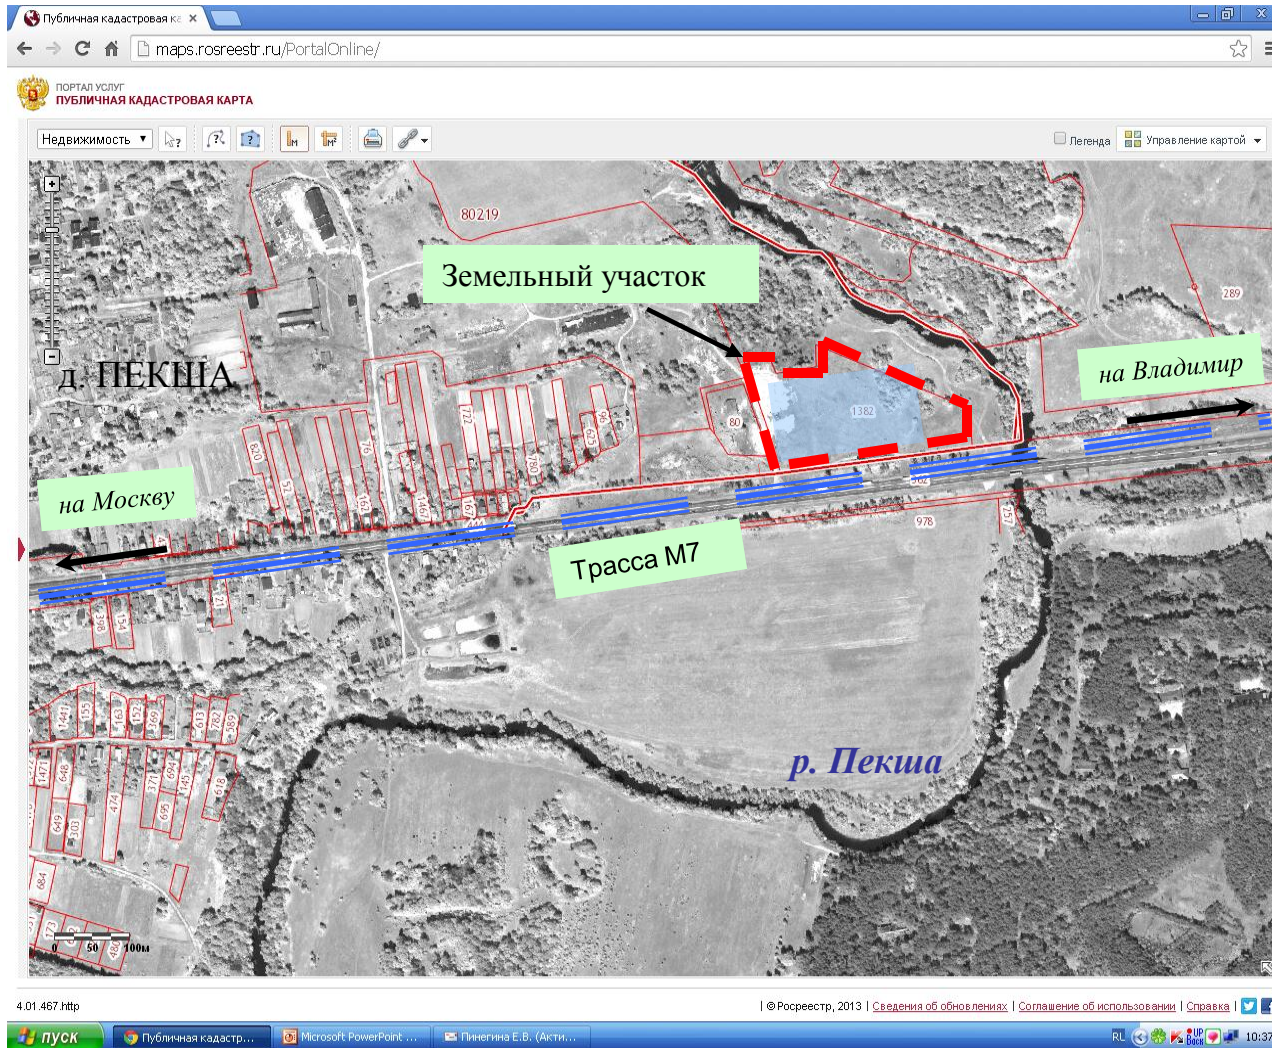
Публичная кадастровая ка ×

maps.rosreestr.ru/PortalOnline/

ПОРТАЛ УСЛУГ
ПУБЛИЧНАЯ КАДАСТРОВАЯ КАРТА

Недвижимость

Легенда Управление картой

80219

Земельный участок

д. ПЕКША

289

на Владимир

80

1382

на Москву

Трасса М7

978

р. Пекша

0 50 100м

4.01.467.http

| © Росреестр, 2013 | Сведения об обновлениях | Соглашение об использовании | Справка |

пуск Публичная кадастр... Microsoft PowerPoint ... Пинегина Е.В. (Акти...

RL 10:37